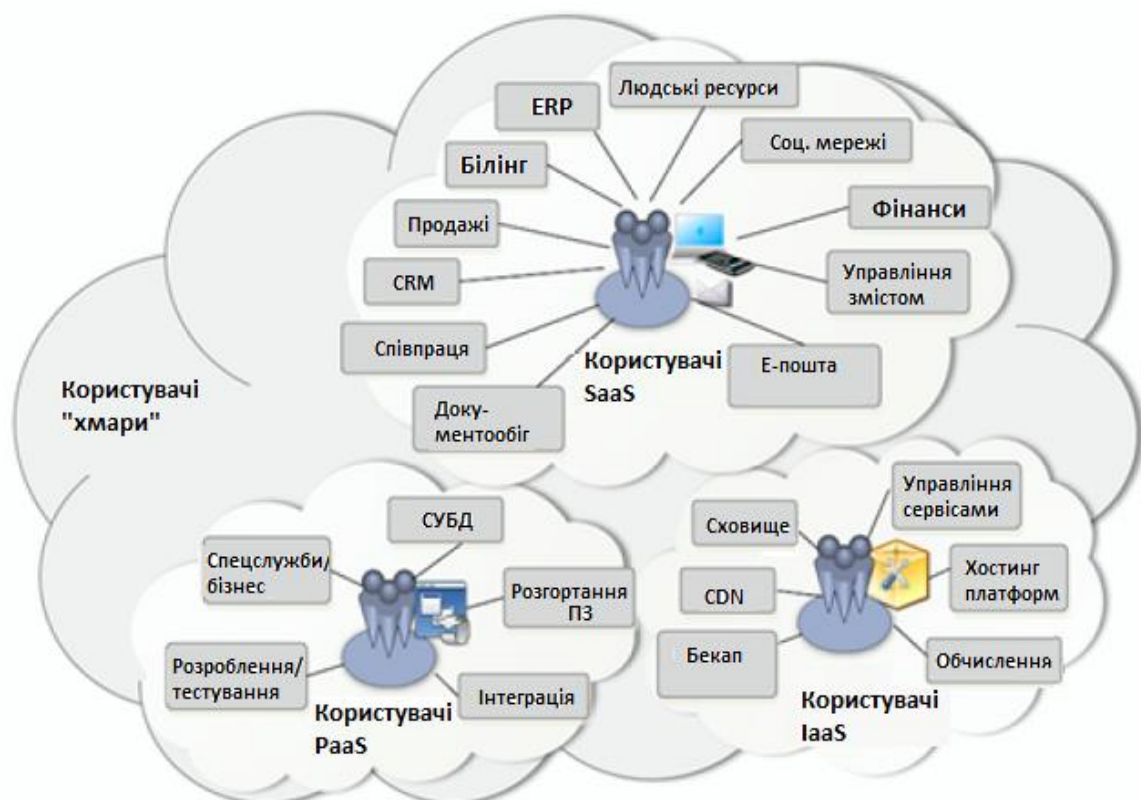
ERP

Людські ресурси

Білінг

Соц. мережі

Продажі

Фінанси

CRM

Управління змістом

Співпраця

Користувачі SaaS

Е-пошта

Користувачі "хмари"

Документообіг

СУБД

Спецслужби/ бізнес

Розгортання ПЗ

Розроблення/ тестування

Інтеграція

Користувачі PaaS

Сховище

Управління сервісами

CDN

Хостинг платформ

Бекап

Обчислення

Користувачі IaaS